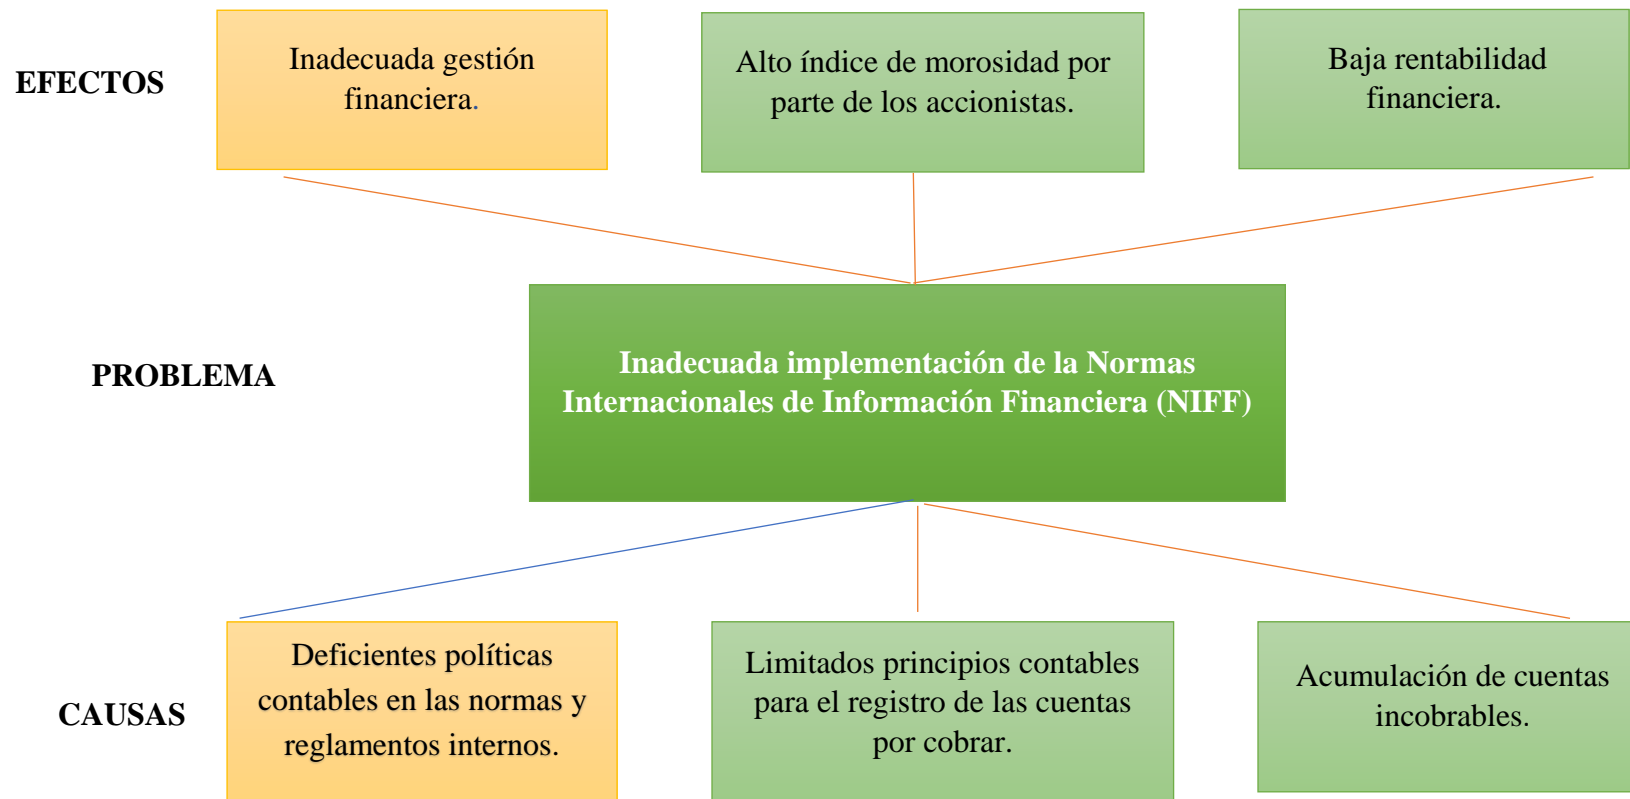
EFECTOS

Inadecuada gestión financiera.

Alto índice de morosidad por parte de los accionistas.

Baja rentabilidad financiera.

PROBLEMA

Inadecuada implementación de la Normas Internacionales de Información Financiera (NIFF)

CAUSAS

Deficientes políticas contables en las normas y reglamentos internos.

Limitados principios contables para el registro de las cuentas por cobrar.

Acumulación de cuentas incobrables.